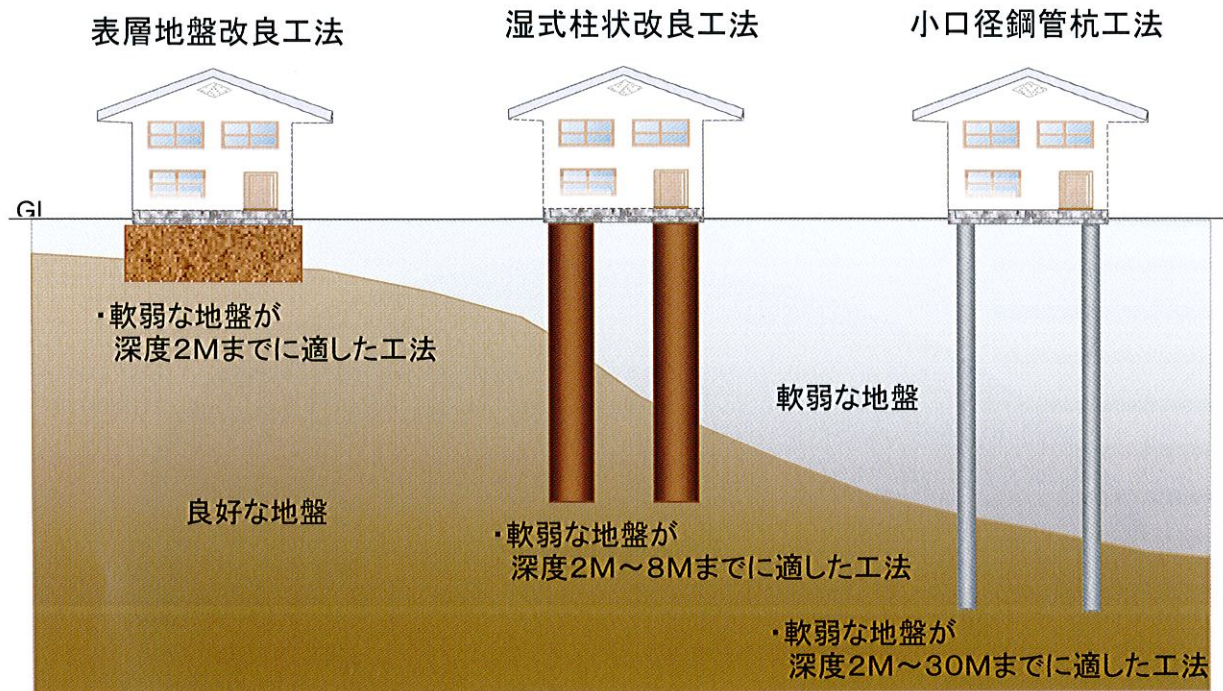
表層地盤改良工法

湿式柱状改良工法

小口径鋼管杭工法

GL

・軟弱な地盤が
深度2Mまでに適した工法

軟弱な地盤

良好な地盤

・軟弱な地盤が
深度2M～8Mまでに適した工法

・軟弱な地盤が
深度2M～30Mまでに適した工法